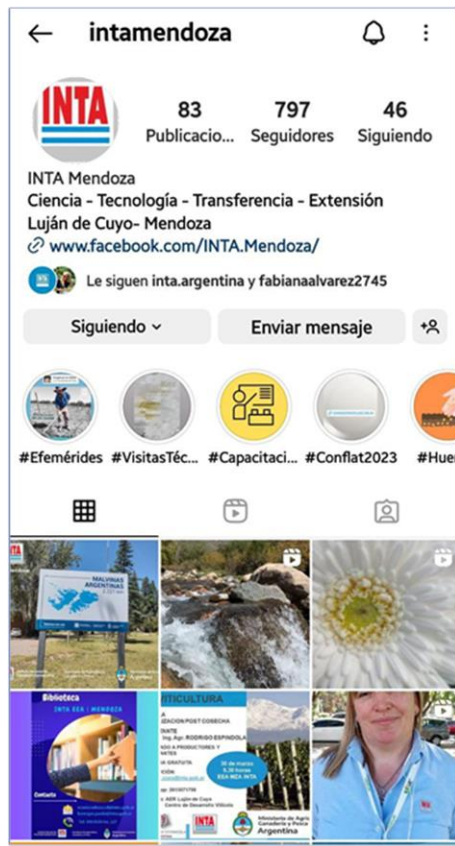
intamendoza

INTA

83
Publicacio...

797
Seguidores

46
Siguiendo

INTA Mendoza
Ciencia - Tecnología - Transferencia - Extensión
Luján de Cuyo- Mendoza
www.facebook.com/INTA.Mendoza/

Le siguen inta.argentina y fabianaalvarez2745

Siguiendo

Enviar mensaje

#Efemérides

#VisitasTéc...

#Capacitaci...

#Conflat2023

#Hue

MALVINAS ARGENTINAS

Biblioteca
INTA EEA - MENDOZA

Contacto

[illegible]TICULTURA
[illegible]EZACIÓN POST COSECHA
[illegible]ANTE
Ing. Agr. RODRIGO ESPINDOLA
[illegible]DO A PRODUCTORES Y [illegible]NTES
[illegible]A GRATUITA
30 de marzo
9.30 horas
EEA MZA INTA
AER Luján de Cuyo
Centro de Desarrollo Vitícola
INTA
Ministerio de Agricultura, Ganadería y Pesca
Argentina